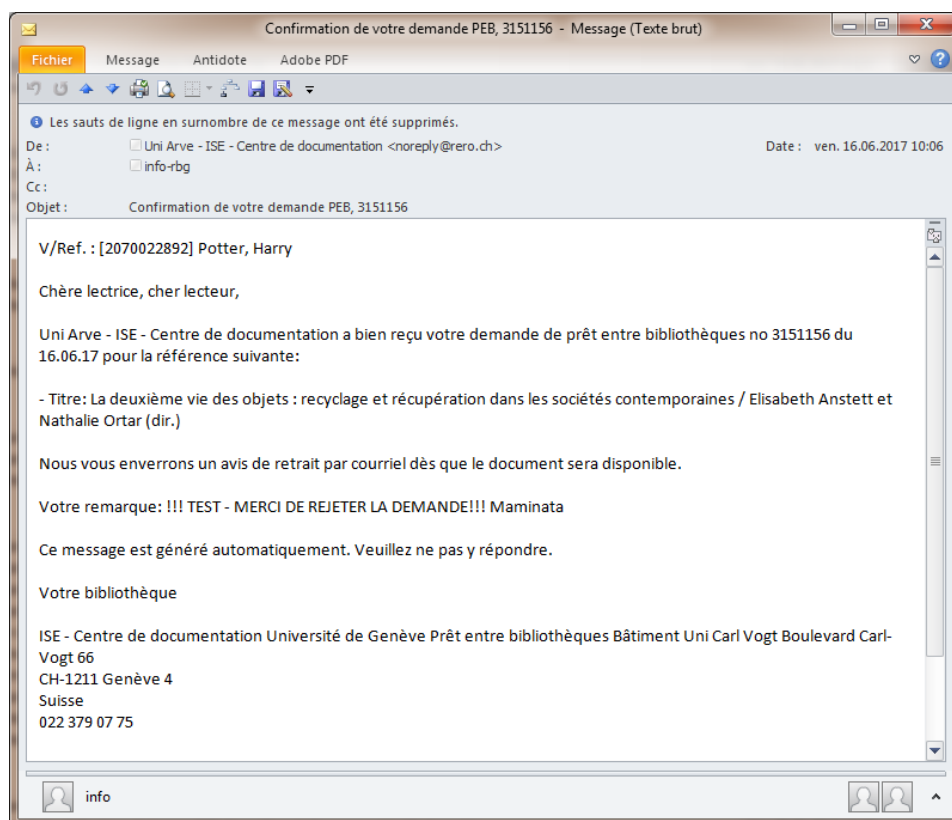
Confirmation de votre demande PEB, 3151156 - Message (Texte brut)

Fichier Message Antidote Adobe PDF

Les sauts de ligne en surnombre de ce message ont été supprimés.

De : Uni Arve - ISE - Centre de documentation <noreply@rero.ch>
Date : ven. 16.06.2017 10:06
À : info-rbg
Cc :
Objet : Confirmation de votre demande PEB, 3151156

V/Ref. : [2070022892] Potter, Harry

Chère lectrice, cher lecteur,

Uni Arve - ISE - Centre de documentation a bien reçu votre demande de prêt entre bibliothèques no 3151156 du 16.06.17 pour la référence suivante:

- Titre: La deuxième vie des objets : recyclage et récupération dans les sociétés contemporaines / Elisabeth Anstett et Nathalie Ortar (dir.)

Nous vous enverrons un avis de retrait par courriel dès que le document sera disponible.

Votre remarque: !!! TEST - MERCI DE REJETER LA DEMANDE!!! Maminata

Ce message est généré automatiquement. Veuillez ne pas y répondre.

Votre bibliothèque

ISE - Centre de documentation Université de Genève Prêt entre bibliothèques Bâtiment Uni Carl Vogt Boulevard Carl-Vogt 66
CH-1211 Genève 4
Suisse
022 379 07 75

info